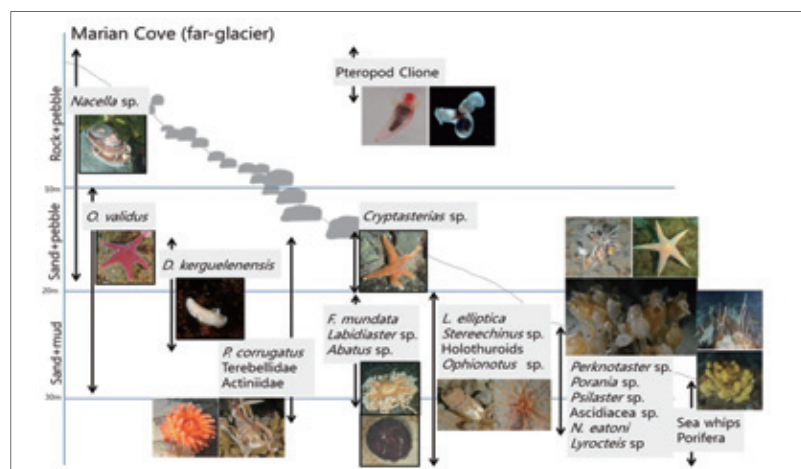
Marian Cove (far-glacier)

Rock+pebble

Sand+pebble

Sand+mud

10m

20m

30m

Pteropod Clione

Nacella sp.

O. validus

D. kerguelenensis

Cryptasterias sp.

P. corrugatus
Terebellidae
Actiniidae

F. mundata
Labidiaster sp.
Abatus sp.

L. elliptica
Stereechinus sp.
Holothuroids
Ophionotus sp.

Perknotaster sp.
Porania sp.
Psilaster sp.
Ascidiacea sp.
N. eatoni
Lyrocteis sp

Sea whips
Porifera